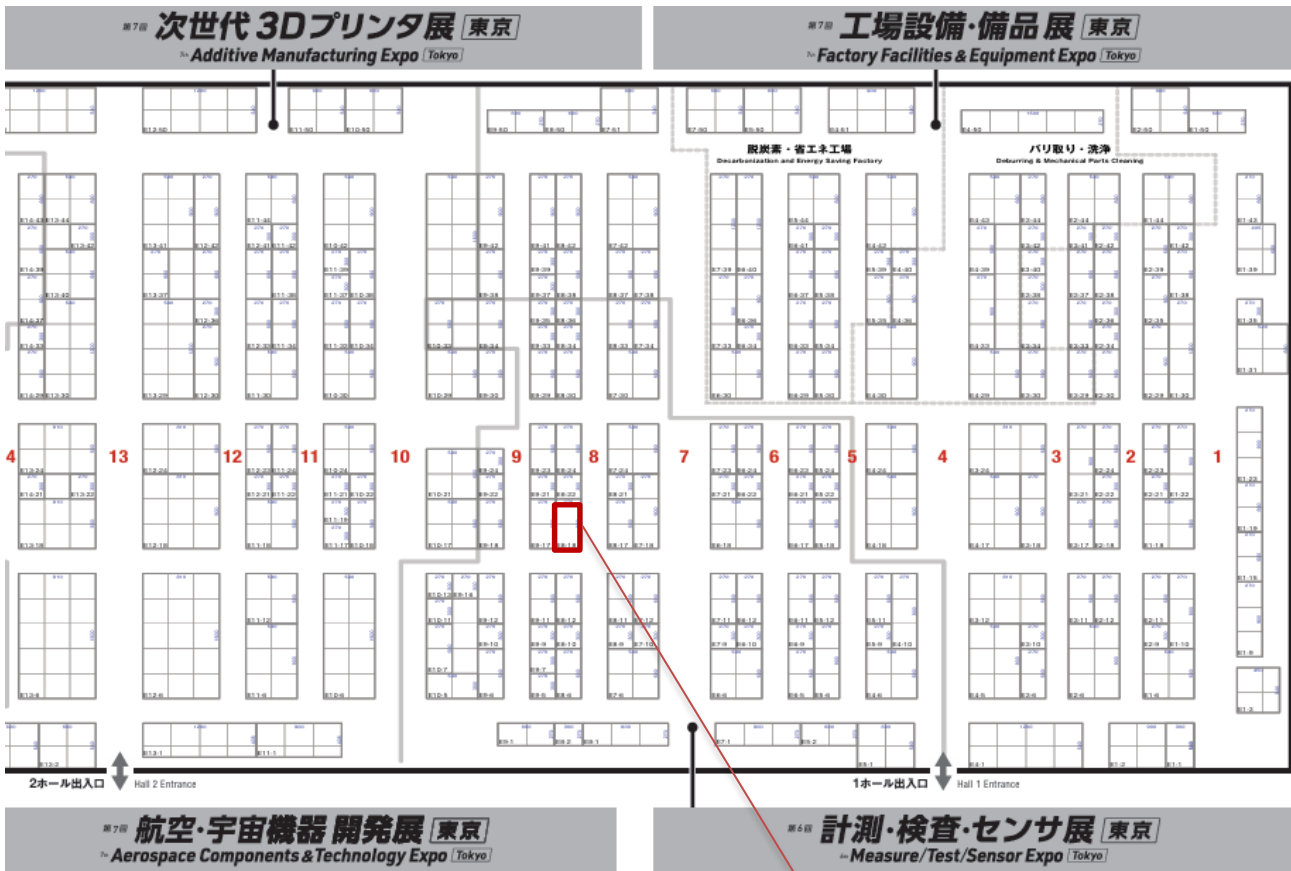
第7回 次世代 3Dプリンタ展 東京
7th Additive Manufacturing Expo Tokyo

第7回 工場設備・備品展 東京
7th Factory Facilities & Equipment Expo Tokyo

脱炭素・省エネ工場
Decarbonization and Energy Saving Factory

バリ取り・洗浄
Deburring & Mechanical Parts Cleaning

4 13 12 11 10 9 8 7 6 5 4 3 2 1

2ホール出入口 Hall 2 Entrance

1ホール出入口 Hall 1 Entrance

第7回 航空・宇宙機器 開発展 東京
7th Aerospace Components & Technology Expo Tokyo

第6回 計測・検査・センサ展 東京
6th Measure/Test/Sensor Expo Tokyo